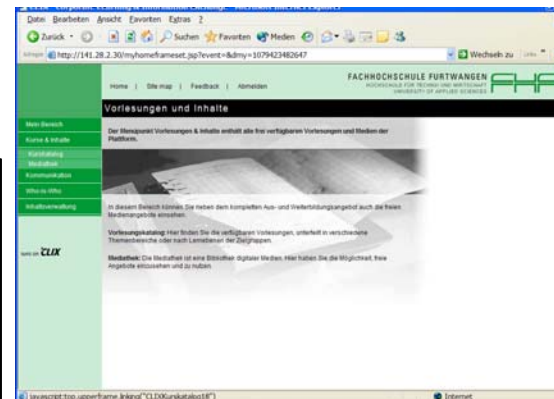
CLIX - Corporate Learning & Information eXchange - Microsoft Internet Explorer

Datei Bearbeiten Ansicht Favoriten Extras ?

Zurück · Suchen Favoriten Medien

Adresse http://141.28.2.30/myhomeframeset.jsp?event=&dmy=1079423482647

Wechseln zu Links

Home | Site map | Feedback | Abmelden

FACHHOCHSCHULE FURTWANGEN
HOCHSCHULE FÜR TECHNIK UND WIRTSCHAFT
UNIVERSITY OF APPLIED SCIENCES

FHF

Vorlesungen und Inhalte

Mein Bereich

Kurse & Inhalte

Kurskatalog

Mediathek

Kommunikation

Who-is-Who

Inhaltsverwaltung

Der Menüpunkt Vorlesungen & Inhalte enthält alle frei verfügbaren Vorlesungen und Medien der Plattform.

In diesem Bereich können Sie neben dem kompletten Aus- und Weiterbildungsangebot auch die freien Medienangebote einsehen.

Vorlesungskatalog: Hier finden Sie die verfügbaren Vorlesungen, unterteilt in verschiedene Themenbereiche oder nach Lernebenen der Zielgruppen.

Mediathek: Die Mediathek ist eine Bibliothek digitaler Medien. Hier haben Sie die Möglichkeit, freie Angebote einzusehen und zu nutzen.

based on CLIX

javascript:top.upperframe.linking("CLIXKurskatalog18")

Internet